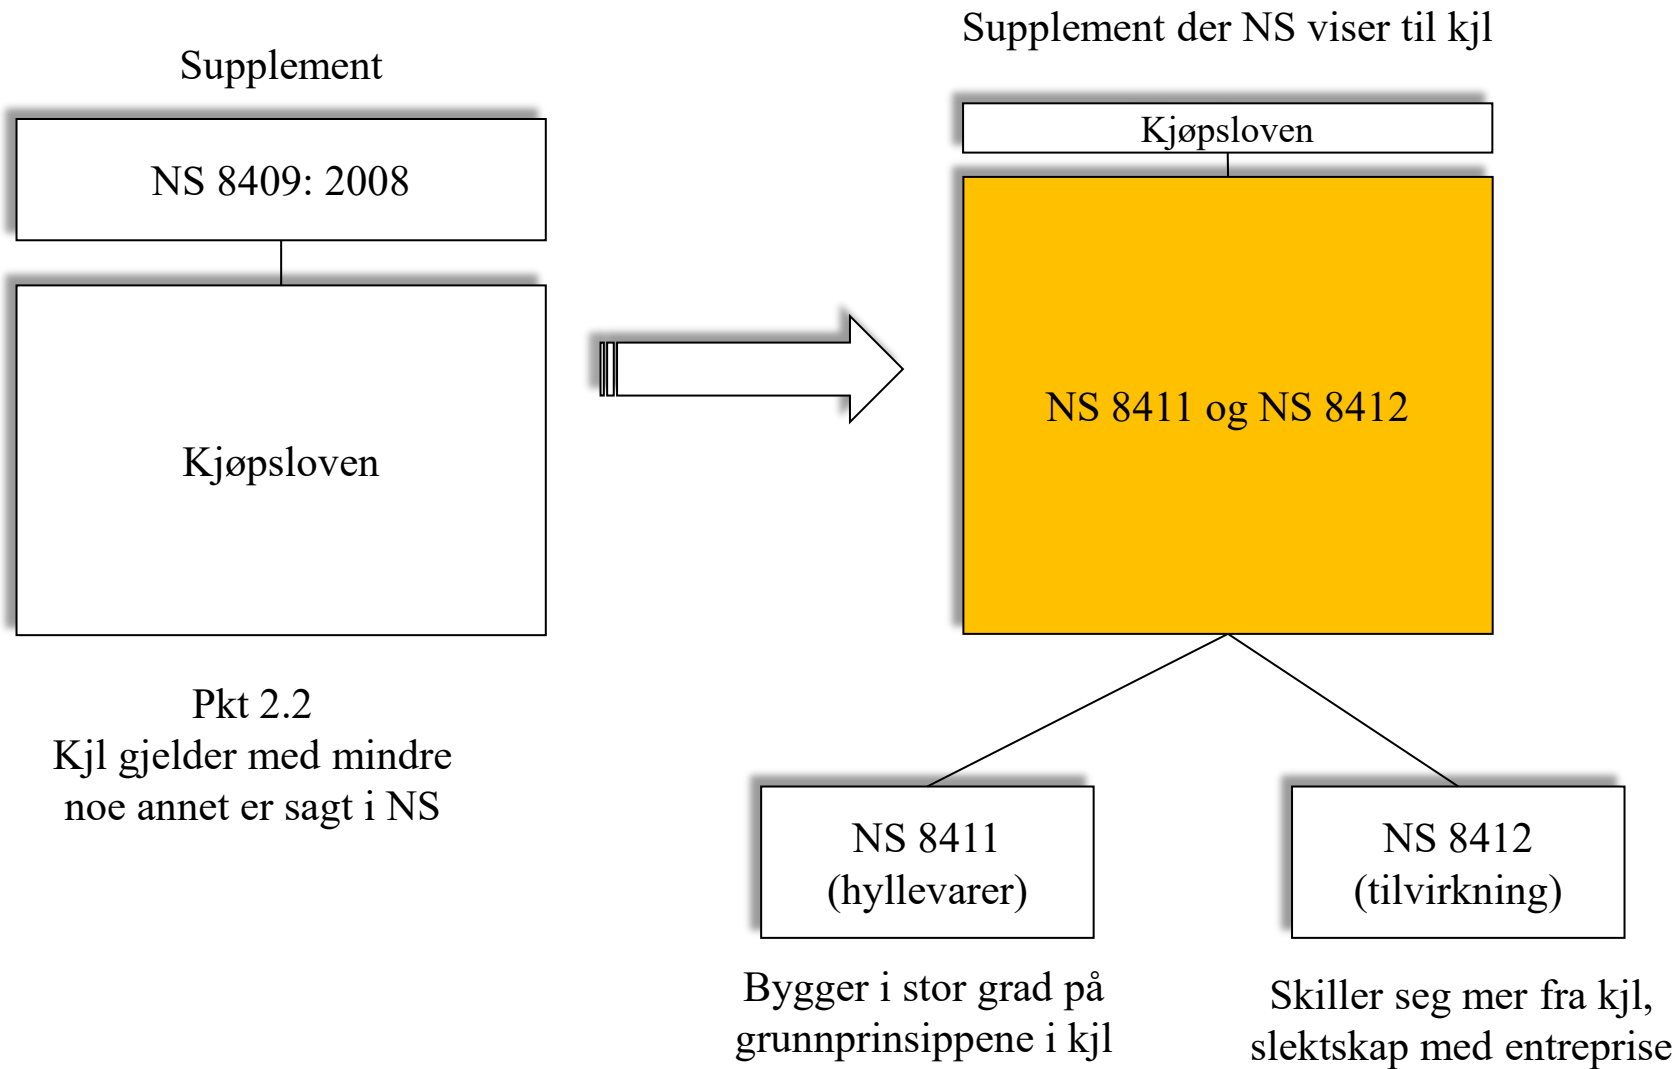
Supplement

NS 8409: 2008

Kjøpsloven

Pkt 2.2
Kjl gjelder med mindre noe annet er sagt i NS

Supplement der NS viser til kjl

Kjøpsloven

NS 8411 og NS 8412

NS 8411
(hyllevarer)

Bygger i stor grad på grunnprinsippene i kjl

NS 8412
(tilvirkning)

Skiller seg mer fra kjl, slektskap med entreprise